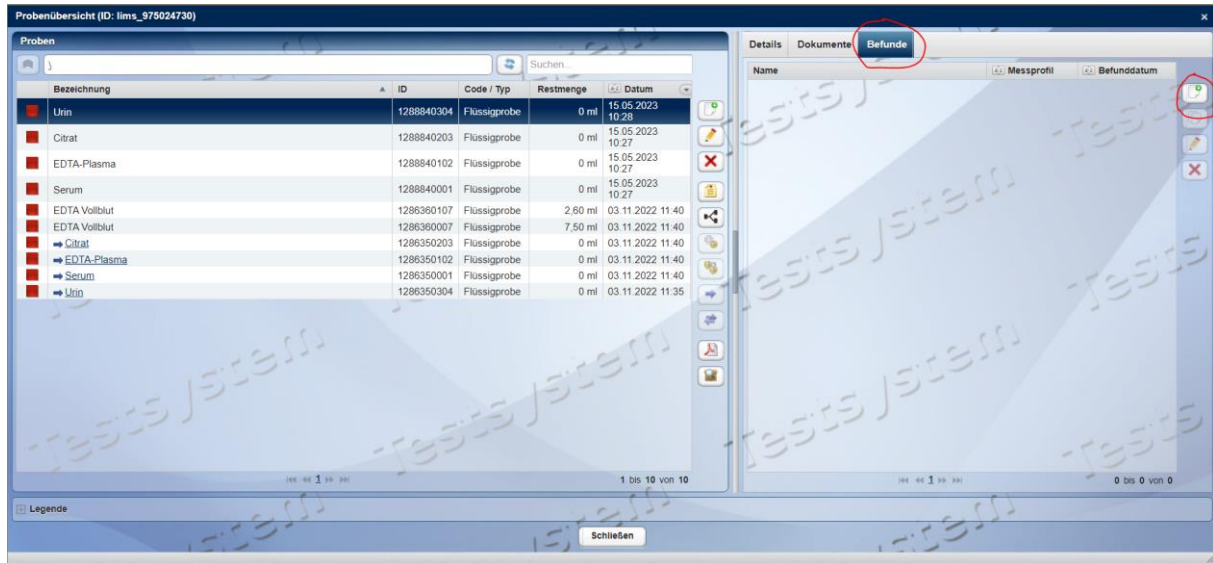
Probenübersicht (ID: lims_975024730)

Proben

Suchen...

| Bezeichnung | ID | Code / Typ | Restmenge | Datum |
|---|---|---|---|---|
| Urin | 1288840304 | Flüssigprobe | 0 ml | 15.05.2023 10:28 |
| Citrat | 1288840203 | Flüssigprobe | 0 ml | 15.05.2023 10:27 |
| EDTA-Plasma | 1288840102 | Flüssigprobe | 0 ml | 15.05.2023 10:27 |
| Serum | 1288840001 | Flüssigprobe | 0 ml | 15.05.2023 10:27 |
| EDTA Vollblut | 1286360107 | Flüssigprobe | 2,60 ml | 03.11.2022 11:40 |
| EDTA Vollblut | 1286360007 | Flüssigprobe | 7,50 ml | 03.11.2022 11:40 |
| ➡ Citrat | 1286350203 | Flüssigprobe | 0 ml | 03.11.2022 11:40 |
| ➡ EDTA-Plasma | 1286350102 | Flüssigprobe | 0 ml | 03.11.2022 11:40 |
| ➡ Serum | 1286350001 | Flüssigprobe | 0 ml | 03.11.2022 11:40 |
| ➡ Urin | 1286350304 | Flüssigprobe | 0 ml | 03.11.2022 11:35 |

1

1 bis 10 von 10

Details Dokumente Befunde

| Name | Messprofil | Befunddatum |
|---|---|---|

1

0 bis 0 von 0

Legende

Schließen

Testsystem Testsystem Testsystem Testsystem Testsystem